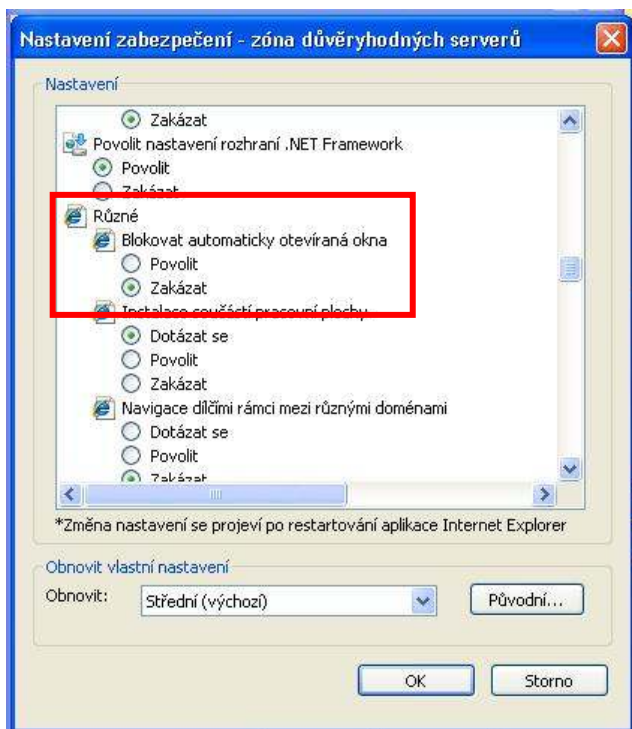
Nastavení zabezpečení - zóna důvěryhodných serverů

Nastavení

Zakázat
Povolit nastavení rozhraní .NET Framework
Povolit
Zakázat
Různé
Blokovat automaticky otevíraná okna
Povolit
Zakázat
Instalace součástí pracovní plochy
Dotázat se
Povolit
Zakázat
Navigace dílčími rámci mezi různými doménami
Dotázat se
Povolit
Zakázat

*Změna nastavení se projeví po restartování aplikace Internet Explorer

Obnovit vlastní nastavení
Obnovit: Střední (výchozí)
Původní...

OK
Storno